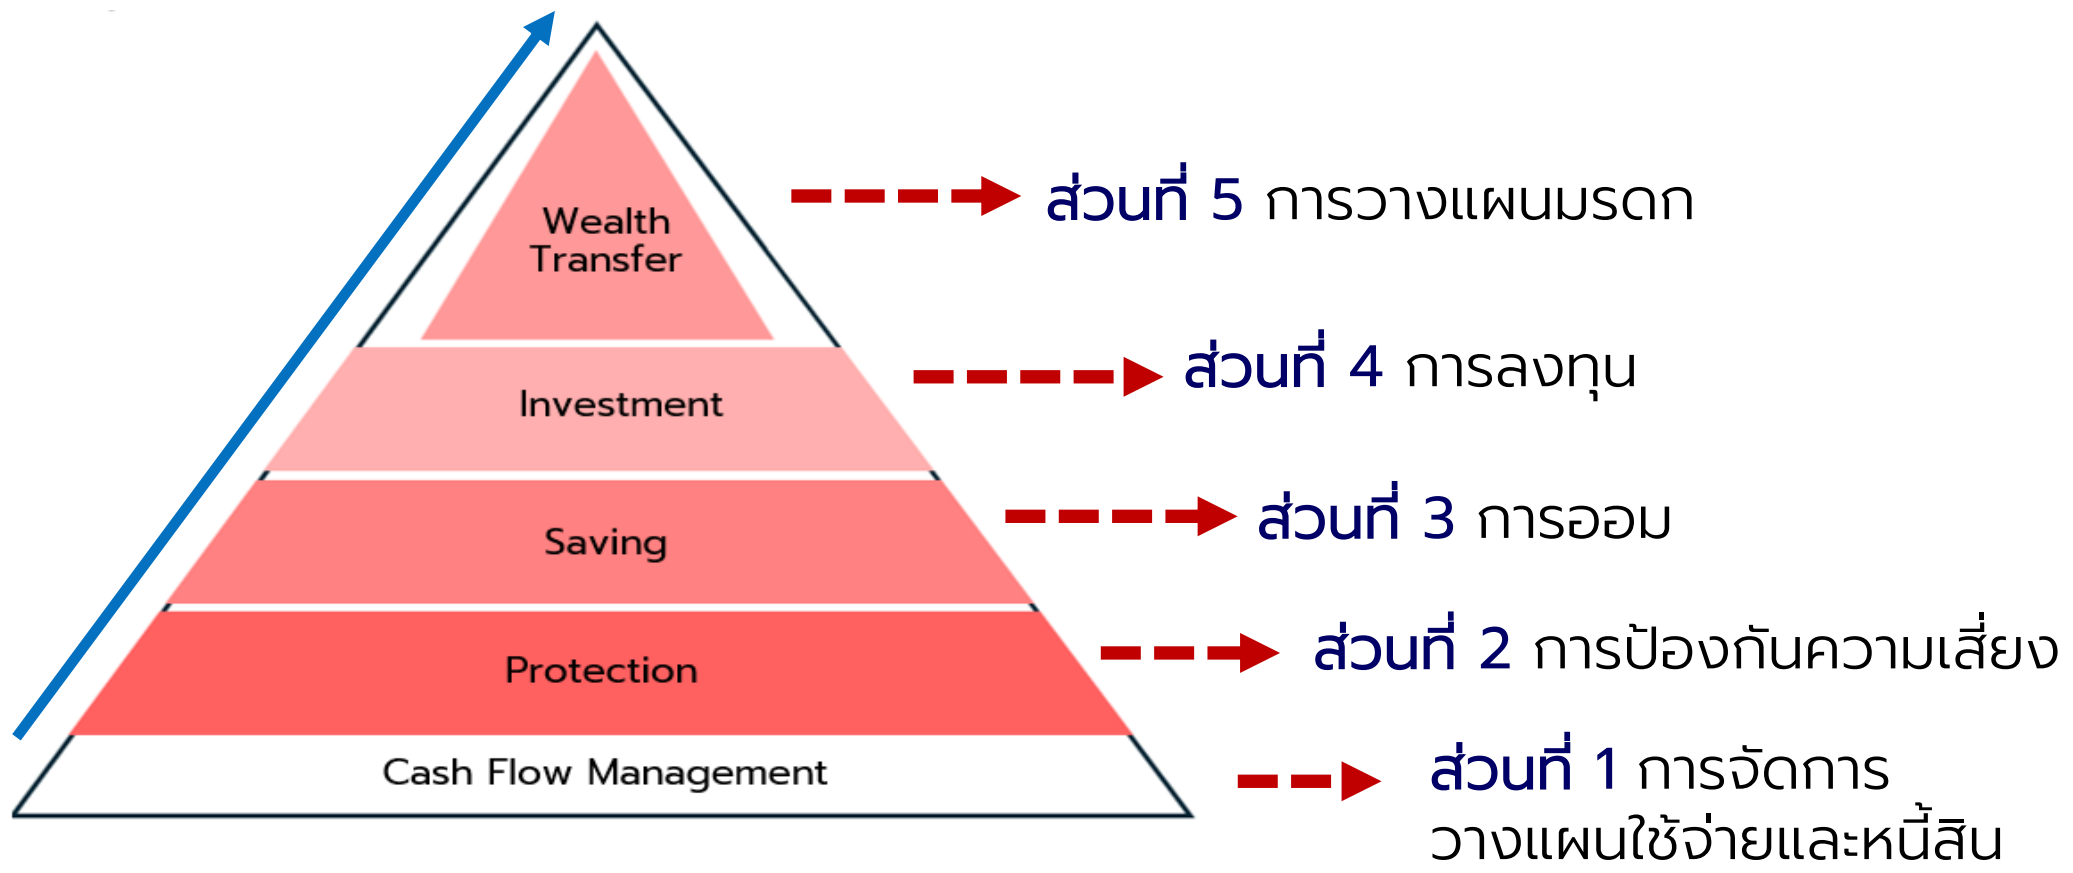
Wealth Transfer

Investment

Saving

Protection

Cash Flow Management

ส่วนที่ 5 การวางแผนมรดก

ส่วนที่ 4 การลงทุน

ส่วนที่ 3 การออม

ส่วนที่ 2 การป้องกันความเสี่ยง

ส่วนที่ 1 การจัดการวางแผนใช้จ่ายและหนี้สิน